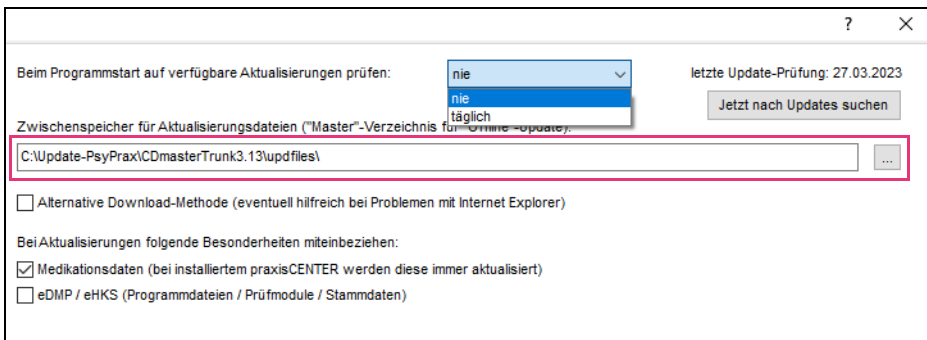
? X

Beim Programmstart auf verfügbare Aktualisierungen prüfen: nie

nie
täglich

letzte Update-Prüfung: 27.03.2023

Jetzt nach Updates suchen

Zwischenspeicher für Aktualisierungsdateien ("Master"-Verzeichnis für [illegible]-Update):

C:\Update-PsyPrax\CDmasterTrunk3.13\updfiles\

...

Alternative Download-Methode (eventuell hilfreich bei Problemen mit Internet Explorer)

Bei Aktualisierungen folgende Besonderheiten miteinbeziehen:

Medikationsdaten (bei installiertem praxisCENTER werden diese immer aktualisiert)

eDMP / eHKS (Programmdateien / Prüfmodule / Stammdaten)